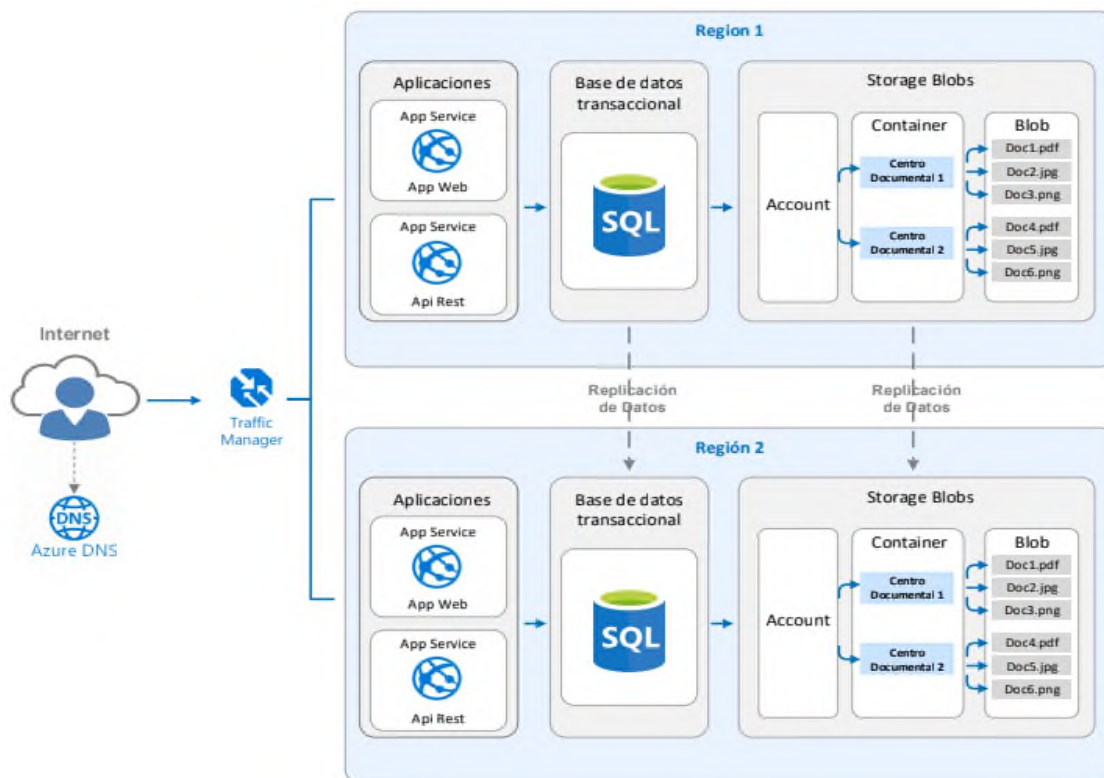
Region 1

Aplicaciones

App Service

App Web

App Service

Api Rest

Base de datos transaccional

SQL

Storage Blobs

Account

Container

Centro Documental 1

Centro Documental 2

Blob

Doc1.pdf

Doc2.jpg

Doc3.png

Doc4.pdf

Doc5.jpg

Doc6.png

Internet

DNS

Azure DNS

Traffic Manager

Replicación de Datos

Replicación de Datos

Región 2

Aplicaciones

App Service

App Web

App Service

Api Rest

Base de datos transaccional

SQL

Storage Blobs

Account

Container

Centro Documental 1

Centro Documental 2

Blob

Doc1.pdf

Doc2.jpg

Doc3.png

Doc4.pdf

Doc5.jpg

Doc6.png